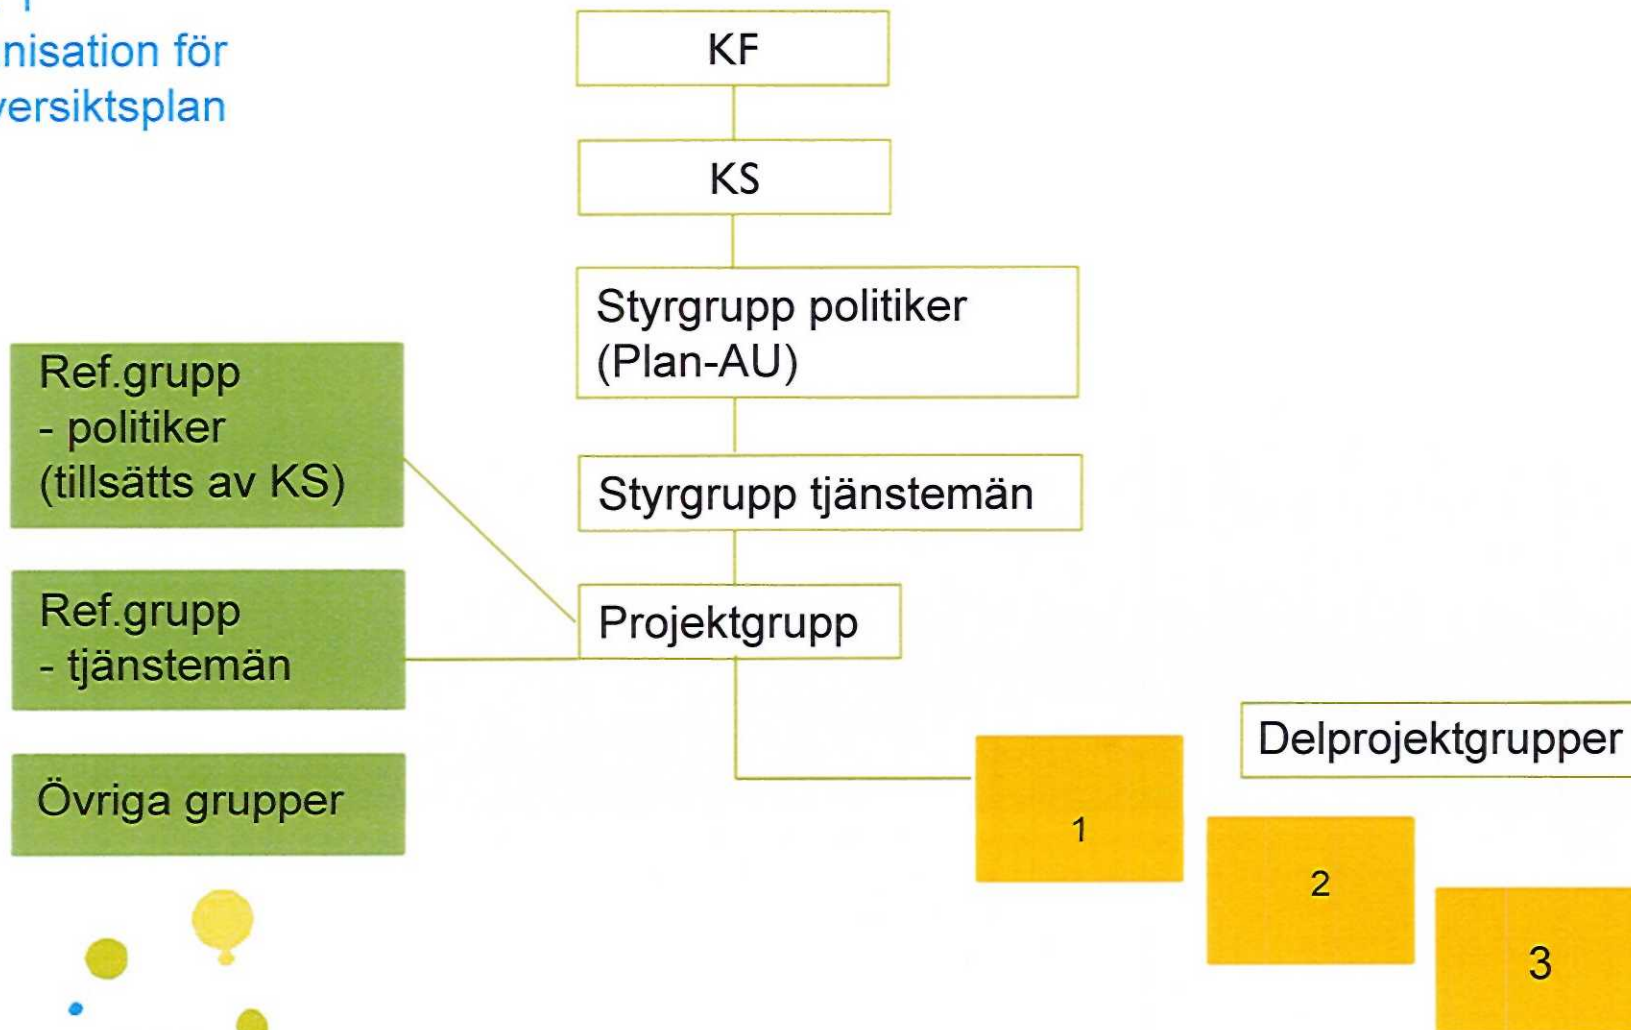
nisation för
versiktsplan

KF

KS

Styrgrupp politiker (Plan-AU)

Ref.grupp - politiker (tillsätts av KS)

Styrgrupp tjänstemän

Ref.grupp - tjänstemän

Projektgrupp

Övriga grupper

Delprojektgrupper

1

2

3